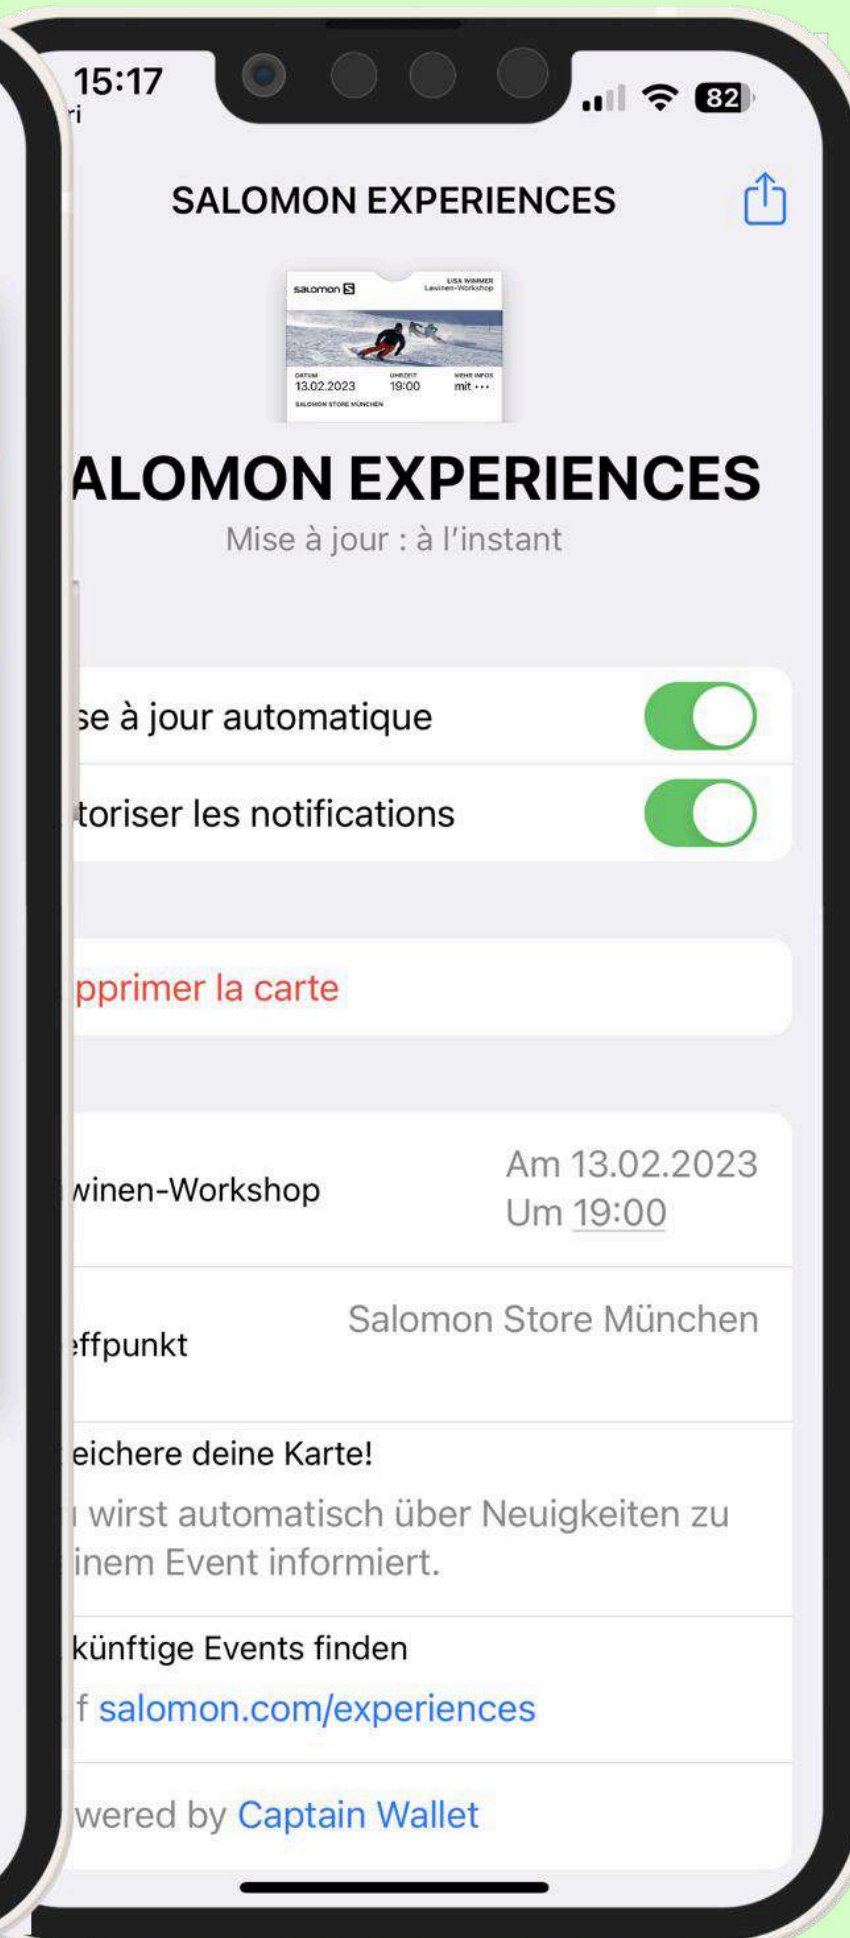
15:17
ri
82

SALOMON EXPERIENCES

salomon
LISA WIMMER
Lawinen-Workshop
DATUM
13.02.2023
UHRZEIT
19:00
MEHR INFOS
mit ···
SALOMON STORE MÜNCHEN

ALOMON EXPERIENCES
Mise à jour : à l'instant

se à jour automatique

toriser les notifications

pprimer la carte

winen-Workshop
Am 13.02.2023
Um 19:00

effpunkt
Salomon Store München

eichere deine Karte!
wirst automatisch über Neuigkeiten zu inem Event informiert.

künftige Events finden
f salomon.com/experiences

wered by Captain Wallet